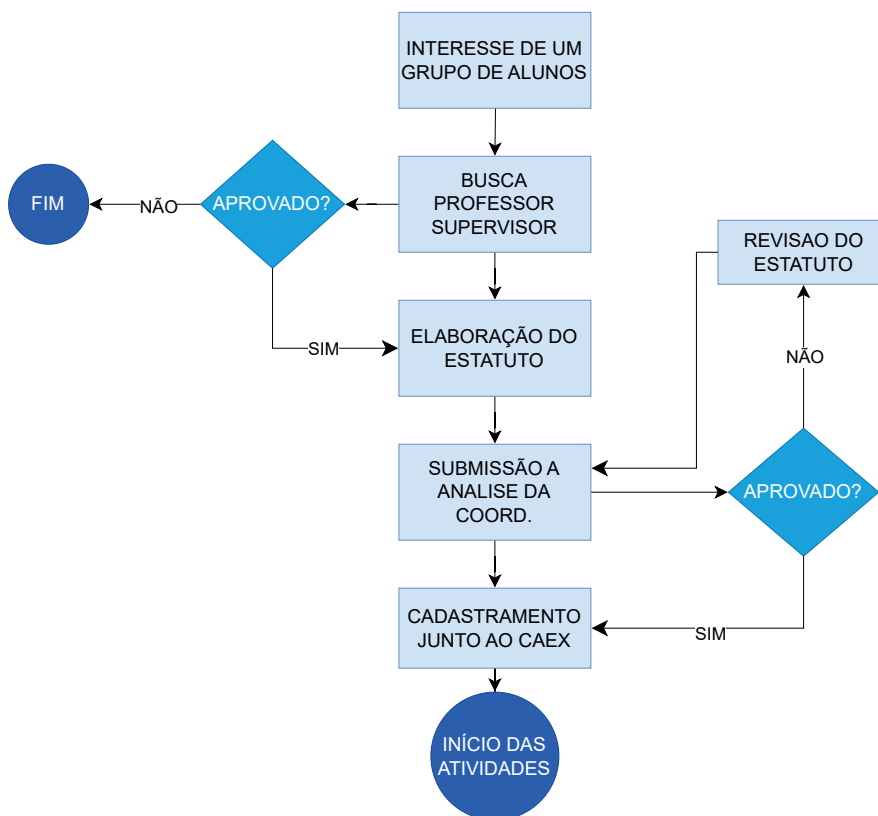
INTERESSE DE UM GRUPO DE ALUNOS

BUSCA PROFESSOR SUPERVISOR

APROVADO?

NÃO

FIM

SIM

ELABORAÇÃO DO ESTATUTO

REVISAO DO ESTATUTO

NÃO

SUBMISSÃO A ANALISE DA COORD.

APROVADO?

SIM

CADASTRAMENTO JUNTO AO CAEX

INÍCIO DAS ATIVIDADES